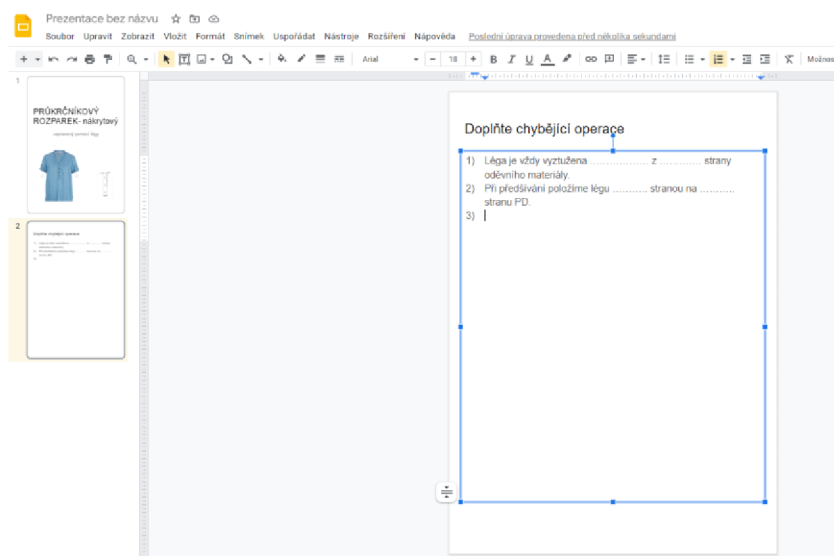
Prezentace bez názvu

Soubor Upravit Zobrazit Vložit Formát Snímek Uspořádat Nástroje Rozšíření Nápověda Poslední úprava provedena před několika sekundami

Arial 18 Možnos

1

PRŮKRČNÍKOVÝ ROZPÁREK- nákrytový

2

Doplňte chybějící operace

1) Léga je vždy vyztužena ……………… z ………… strany oděvního materiály.
2) Při předšívání položíme légu ……….. stranou na ……….. stranu PD.
3)